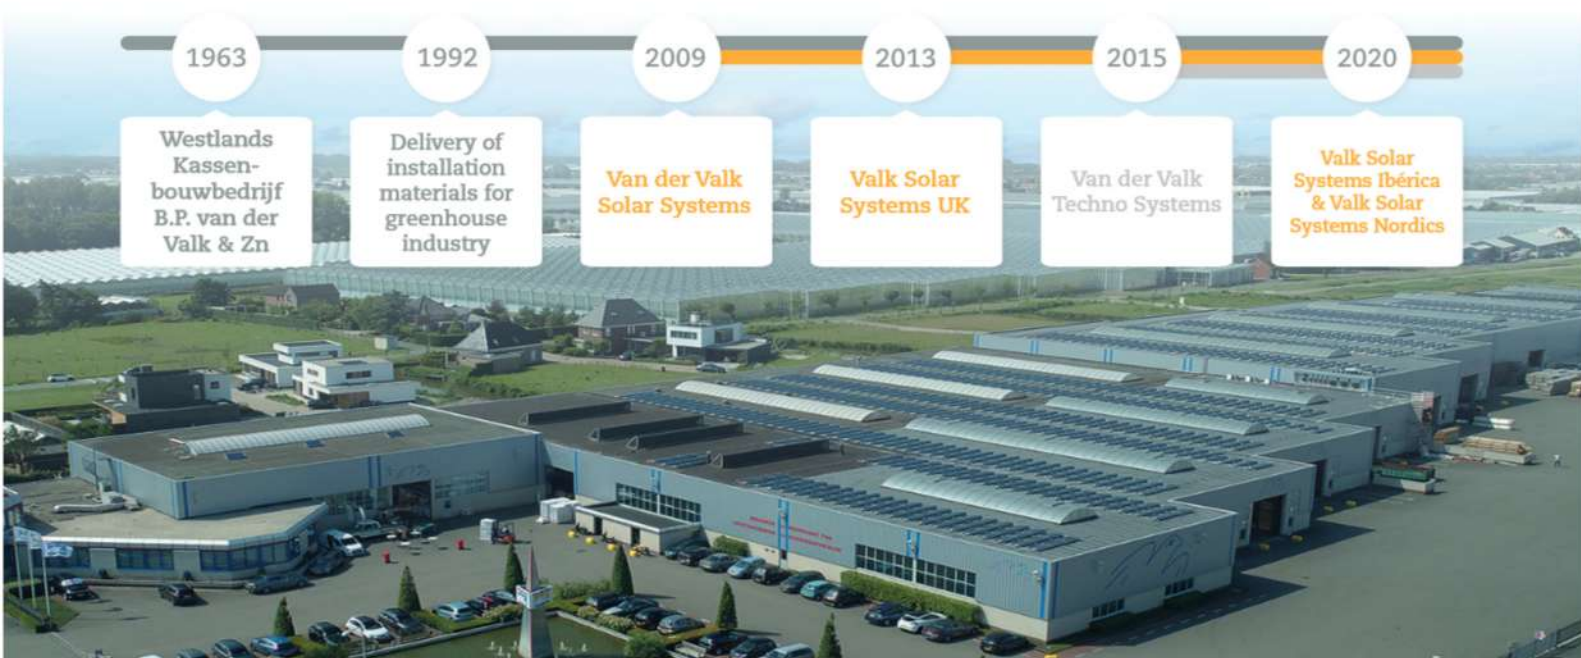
1963

Westlands Kassenbouwbedrijf B.P. van der Valk & Zn

1992

Delivery of installation materials for greenhouse industry

2009

Van der Valk Solar Systems

2013

Valk Solar Systems UK

2015

Van der Valk Techno Systems

2020

Valk Solar Systems Ibérica & Valk Solar Systems Nordics